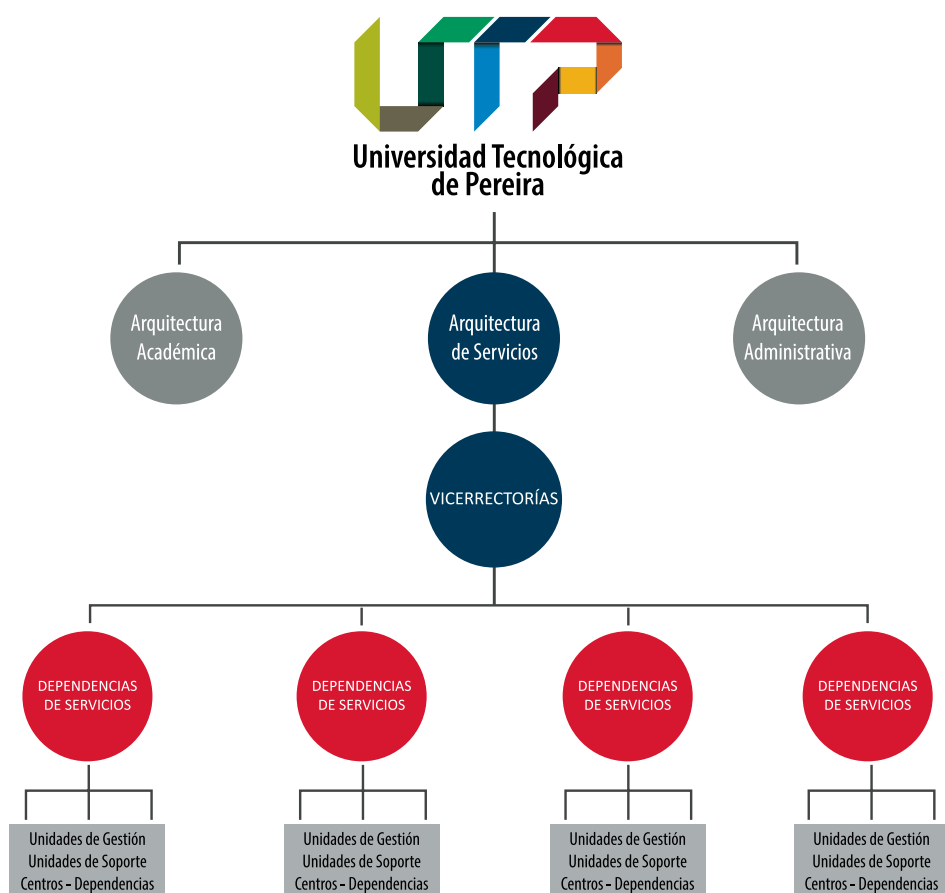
UTP
Universidad Tecnológica de Pereira

Arquitectura Académica

Arquitectura de Servicios

Arquitectura Administrativa

VICERRECTORÍAS

DEPENDENCIAS DE SERVICIOS

DEPENDENCIAS DE SERVICIOS

DEPENDENCIAS DE SERVICIOS

DEPENDENCIAS DE SERVICIOS

Unidades de Gestión
Unidades de Soporte
Centros - Dependencias

Unidades de Gestión
Unidades de Soporte
Centros - Dependencias

Unidades de Gestión
Unidades de Soporte
Centros - Dependencias

Unidades de Gestión
Unidades de Soporte
Centros - Dependencias